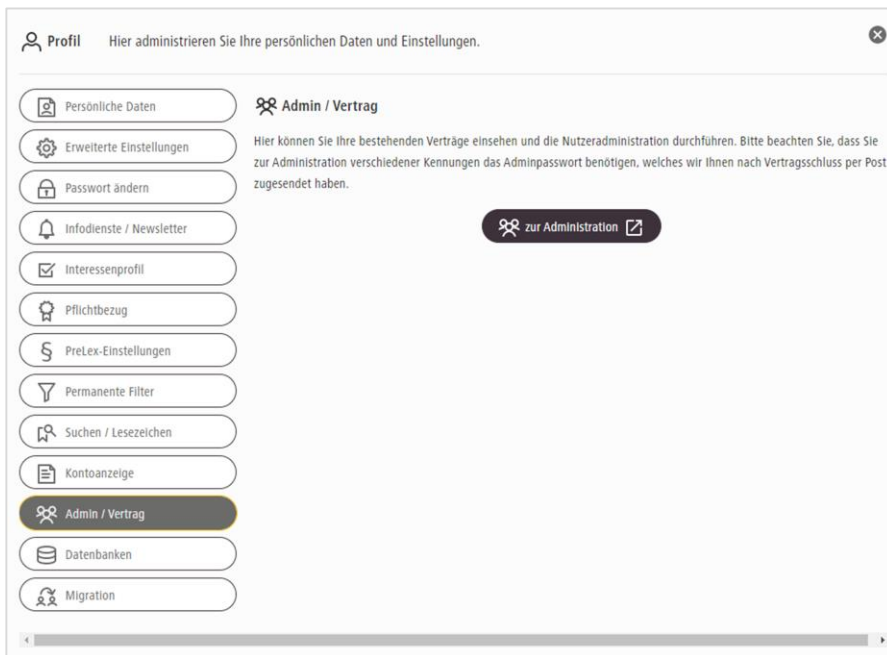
Profil Hier administrieren Sie Ihre persönlichen Daten und Einstellungen.

Persönliche Daten
Erweiterte Einstellungen
Passwort ändern
Infodienste / Newsletter
Interessenprofil
Pflichtbezug
PreLex-Einstellungen
Permanente Filter
Suchen / Lesezeichen
Kontoanzeige
Admin / Vertrag
Datenbanken
Migration

Admin / Vertrag

Hier können Sie Ihre bestehenden Verträge einsehen und die Nutzeradministration durchführen. Bitte beachten Sie, dass Sie zur Administration verschiedener Kennungen das Adminpasswort benötigen, welches wir Ihnen nach Vertragsschluss per Post zugesendet haben.

zur Administration